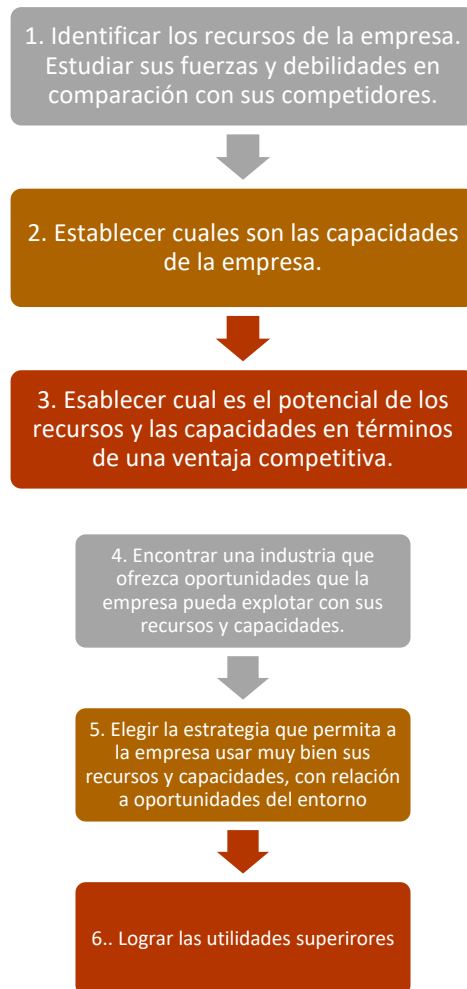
1. Identificar los recursos de la empresa. Estudiar sus fuerzas y debilidades en comparación con sus competidores.

2. Establecer cuales son las capacidades de la empresa.

3. Esablecer cual es el potencial de los recursos y las capacidades en términos de una ventaja competitiva.

4. Encontrar una industria que ofrezca oportunidades que la empresa pueda explotar con sus recursos y capacidades.

5. Elegir la estrategia que permita a la empresa usar muy bien sus recursos y capacidades, con relación a oportunidades del entorno

6.. Lograr las utilidades superirores